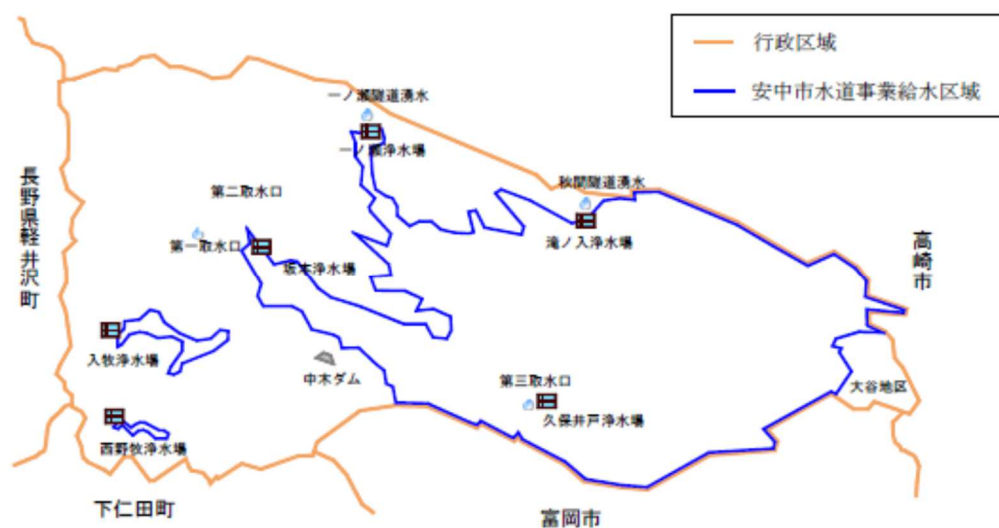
行政区域
安中市水道事業給水区域

一ノ瀬隧道湧水
一ノ瀬浄水場
秋間隧道湧水
滝ノ入浄水場
第二取水口
第一取水口
坂本浄水場
長野県軽井沢町
高崎市
入牧浄水場
中木ダム
第三取水口
久保井戸浄水場
大谷地区
西野牧浄水場
下仁田町
富岡市